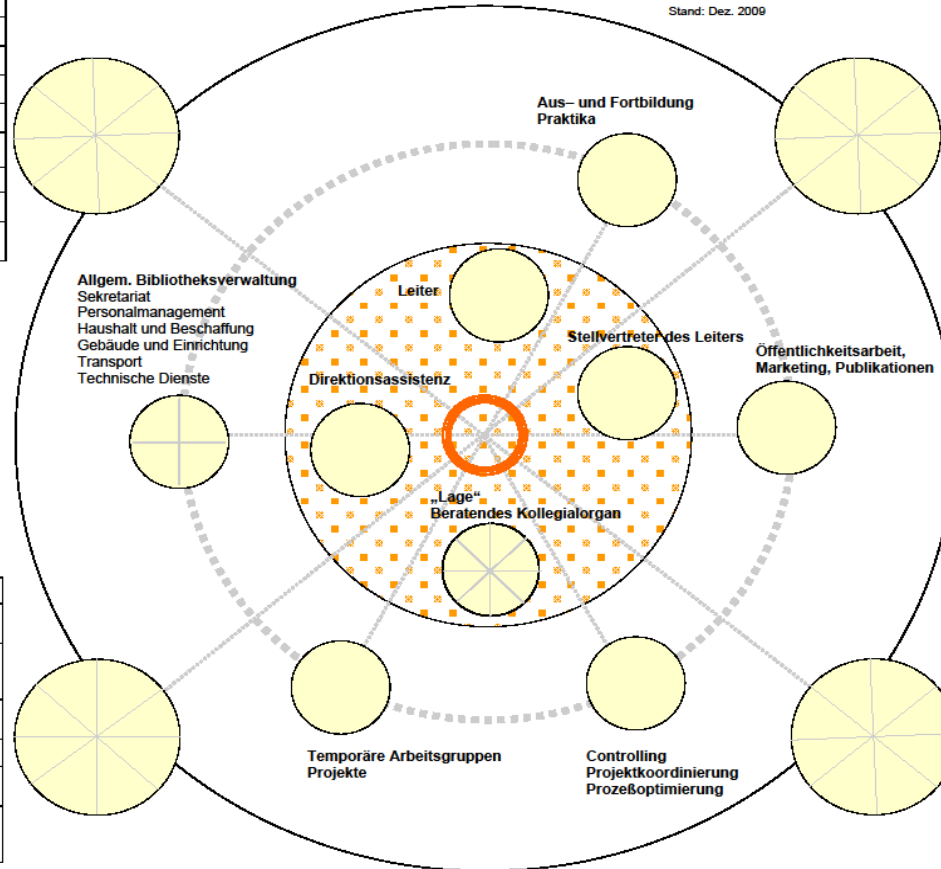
Stand: Dez. 2009

Aus– und Fortbildung
Praktika

Allgem. Bibliotheksverwaltung
Sekretariat
Personalmanagement
Haushalt und Beschaffung
Gebäude und Einrichtung
Transport
Technische Dienste

Leiter

Stellvertreter des Leiters

Öffentlichkeitsarbeit,
Marketing, Publikationen

Direktionsassistenz

„Lage“
Beratendes Kollegialorgan

Temporäre Arbeitsgruppen
Projekte

Controlling
Projektkoordinierung
Prozeßoptimierung